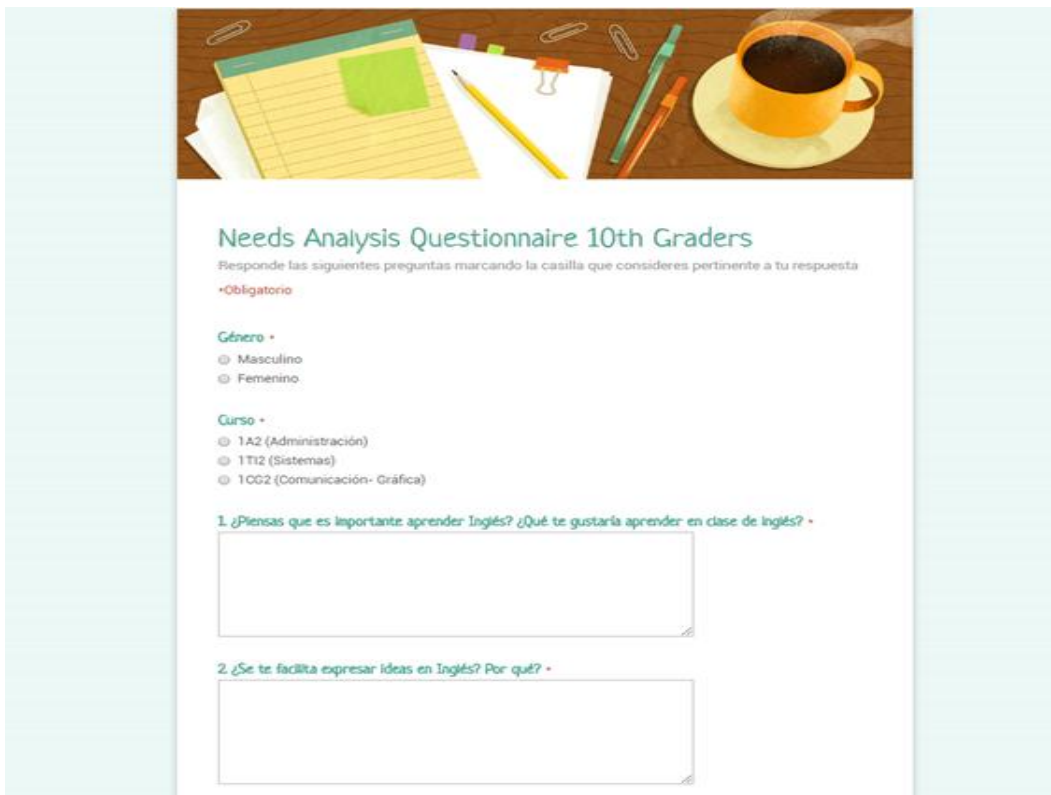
Needs Analysis Questionnaire 10th Graders

Responde las siguientes preguntas marcando la casilla que consideres pertinente a tu respuesta

*Obligatorio

Género *

Masculino

Femenino

Curso *

1A2 (Administración)

1TI2 (Sistemas)

1CG2 (Comunicación- Gráfica)

1. ¿Piensas que es importante aprender Inglés? ¿Qué te gustaría aprender en clase de inglés? *

2. ¿Se te facilita expresar ideas en Inglés? Por qué? *